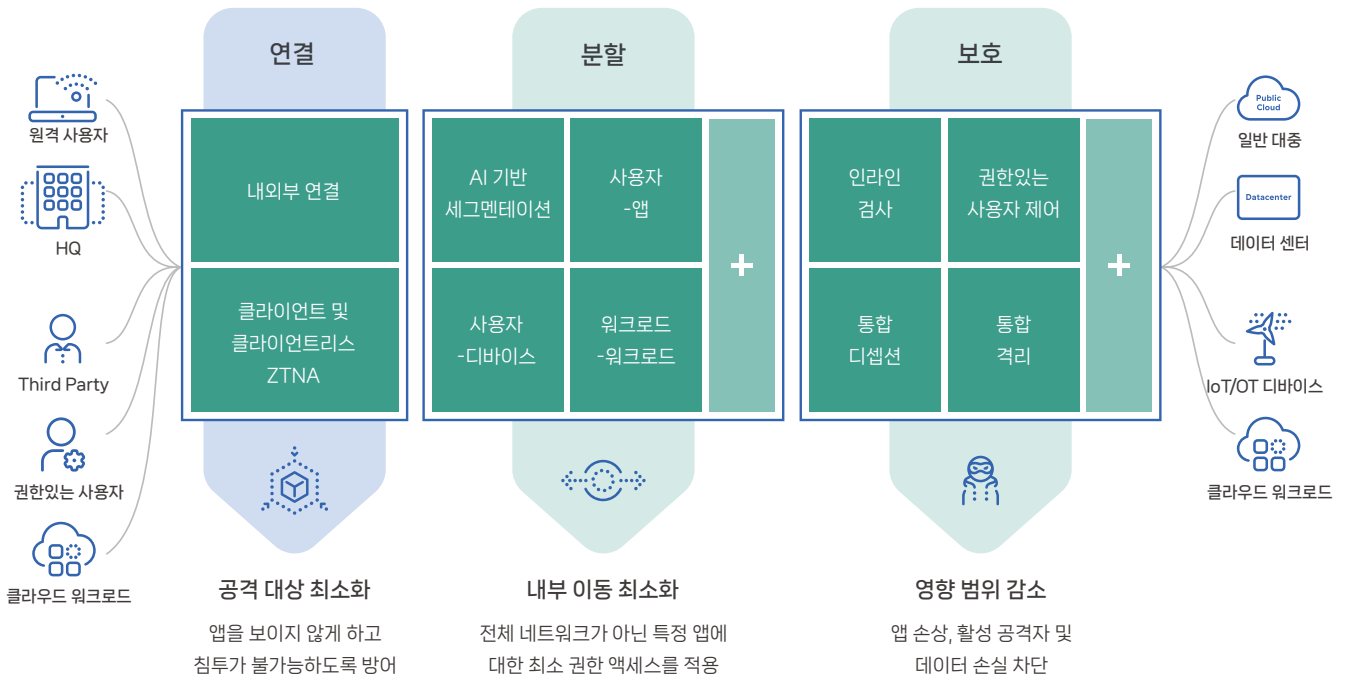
원격 사용자

HQ

Third Party

권한있는 사용자

클라우드 워크로드

연결

내외부 연결

클라이언트 및 클라이언트리스 ZTNA

분할

AI 기반 세그멘테이션

사용자 -앱

사용자 -디바이스

워크로드 -워크로드

+

보호

인라인 검사

권한있는 사용자 제어

통합 디셉션

통합 격리

+

Public Cloud

일반 대중

Datacenter

데이터 센터

IoT/OT 디바이스

클라우드 워크로드

공격 대상 최소화

앱을 보이지 않게 하고 침투가 불가능하도록 방어

내부 이동 최소화

전체 네트워크가 아닌 특정 앱에 대한 최소 권한 액세스를 적용

영향 범위 감소

앱 손상, 활성 공격자 및 데이터 손실 차단